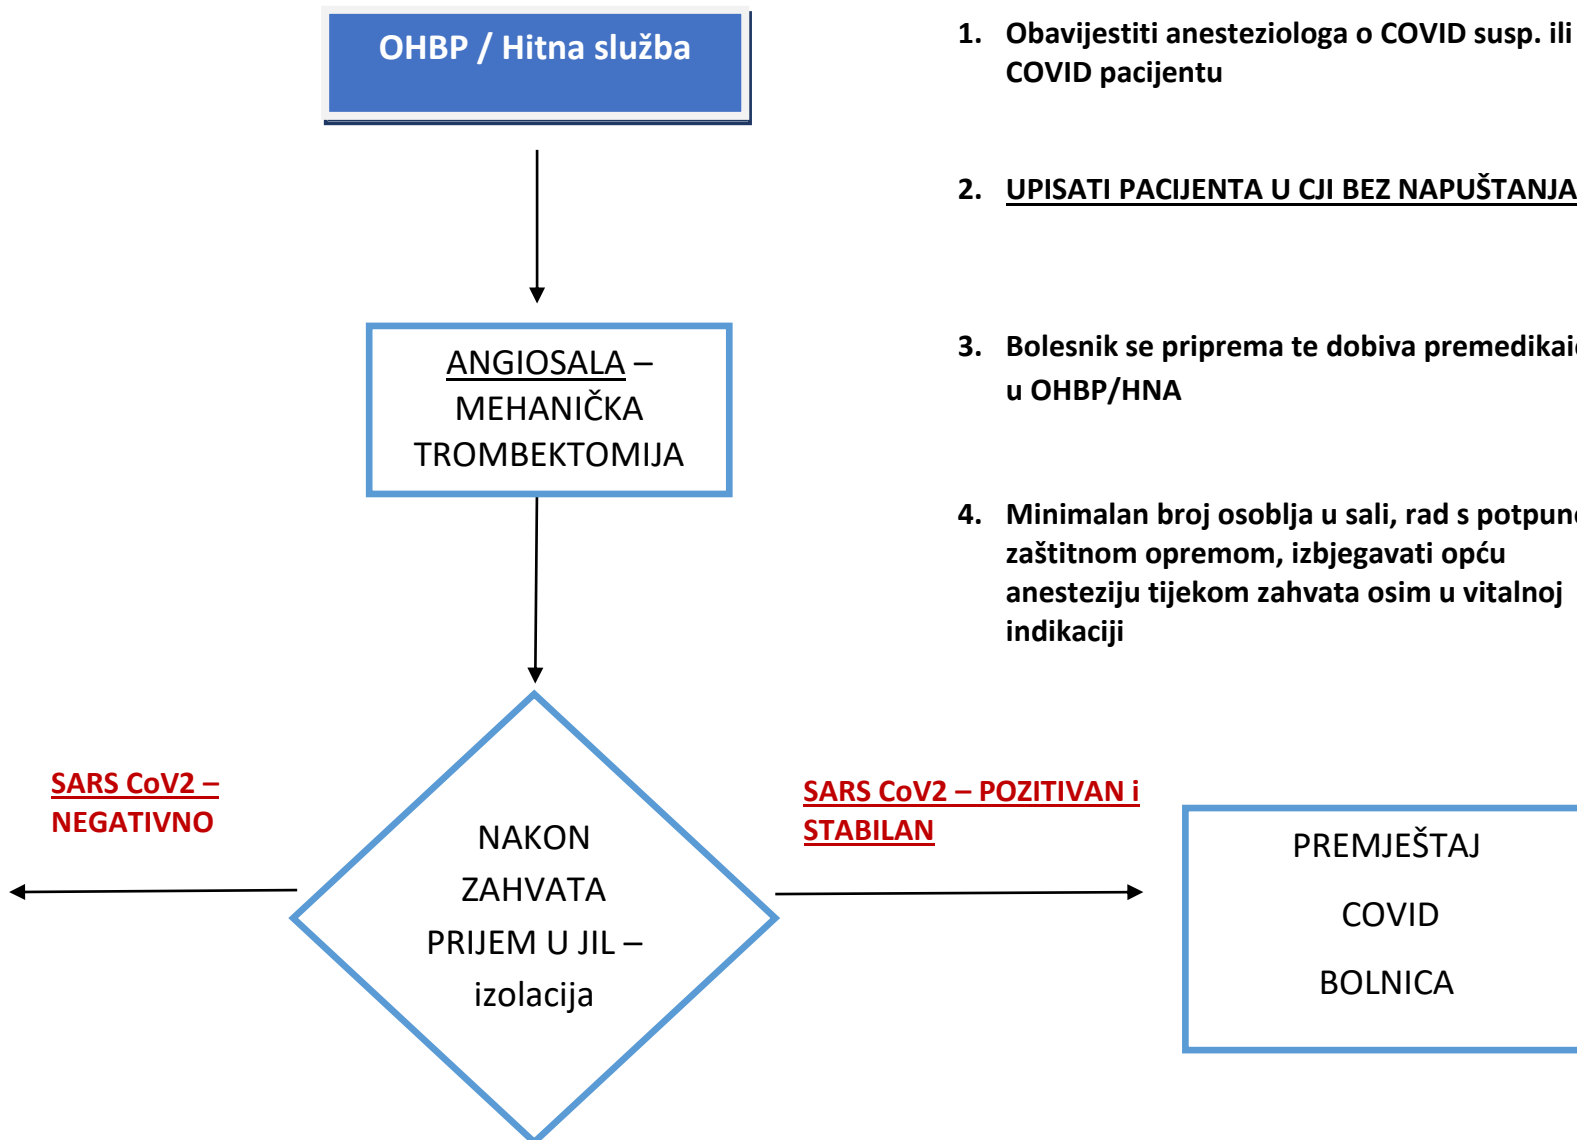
OHBP / Hitna služba

1. Obavijestiti anesteziologa o COVID susp. ili COVID pacijentu

2. UPISATI PACIJENTA U CJI BEZ NAPUŠTANJA

ANGIOSALA – MEHANIČKA TROMBEKTOMIJA

3. Bolesnik se priprema te dobiva premedikai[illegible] u OHBP/HNA

4. Minimalan broj osoblja u sali, rad s potpun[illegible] zaštitnom opremom, izbjegavati opću anesteziju tijekom zahvata osim u vitalnoj indikaciji

SARS CoV2 – NEGATIVNO

NAKON ZAHVATA PRIJEM U JIL – izolacija

SARS CoV2 – POZITIVAN i STABILAN

PREMJEŠTAJ COVID BOLNICA